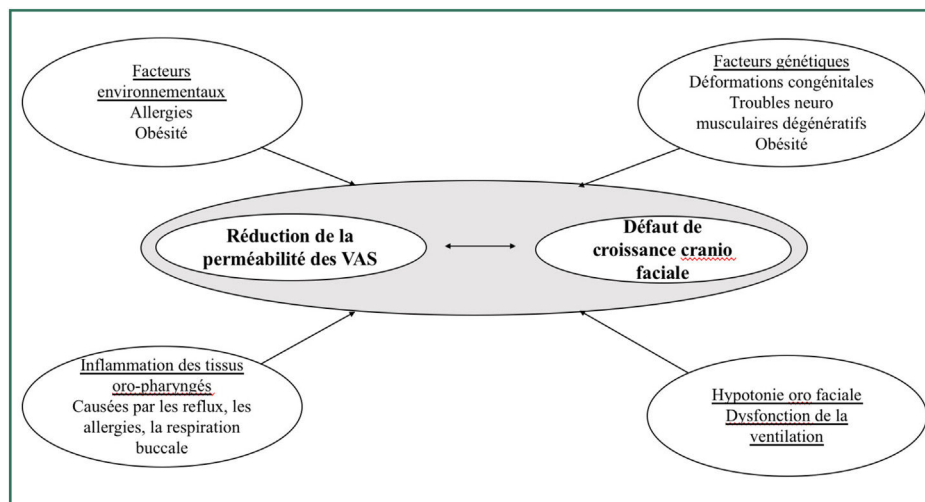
Facteurs environnementaux
Allergies
Obésité

Facteurs génétiques
Déformations congénitales
Troubles neuro musculaires dégénératifs
Obésité

Réduction de la perméabilité des VAS

Défaut de croissance cranio faciale

Inflammation des tissus oro-pharyngés
Causées par les reflux, les allergies, la respiration buccale

Hypotonie oro faciale
Dysfonction de la ventilation